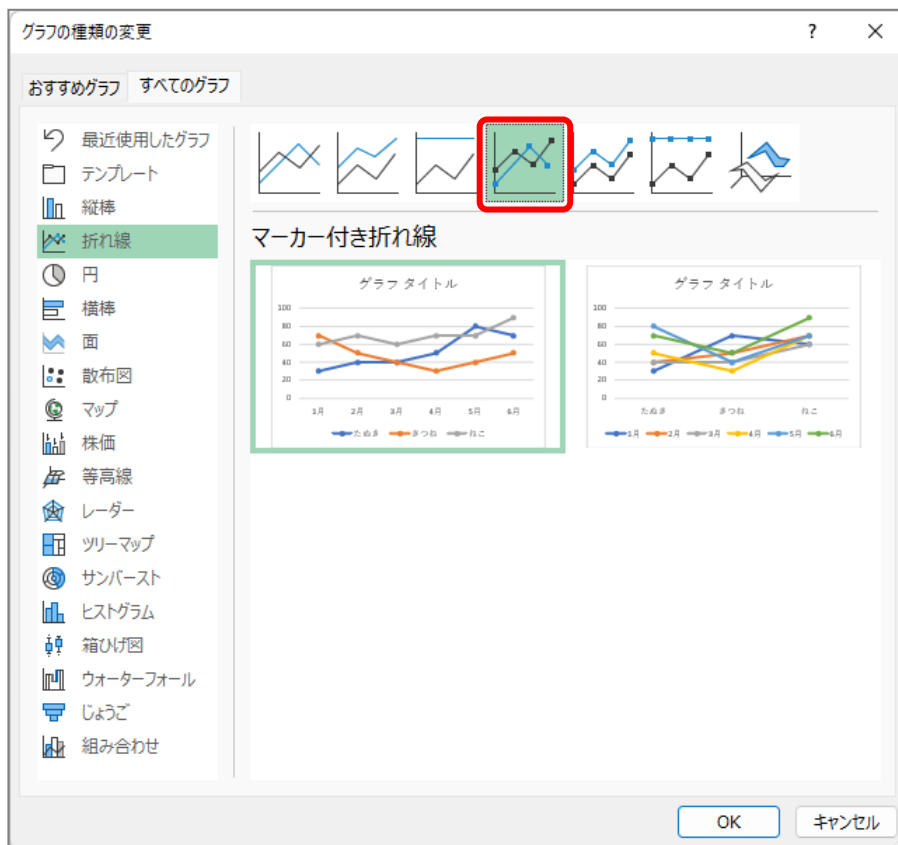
グラフの種類の変更

?

✕

おすすめグラフ

すべてのグラフ

最近使用したグラフ

テンプレート

縦棒

折れ線

円

横棒

面

散布図

マップ

株価

等高線

レーダー

ツリーマップ

サンバースト

ヒストグラム

箱ひげ図

ウォーターフォール

じょうご

組み合わせ

マーカー付き折れ線

グラフ タイトル

100
80
60
40
20
0

1月 2月 3月 4月 5月 6月

たぬき きつね ねこ

グラフ タイトル

100
80
60
40
20
0

たぬき きつね ねこ

1月 2月 3月 4月 5月 6月

OK

キャンセル